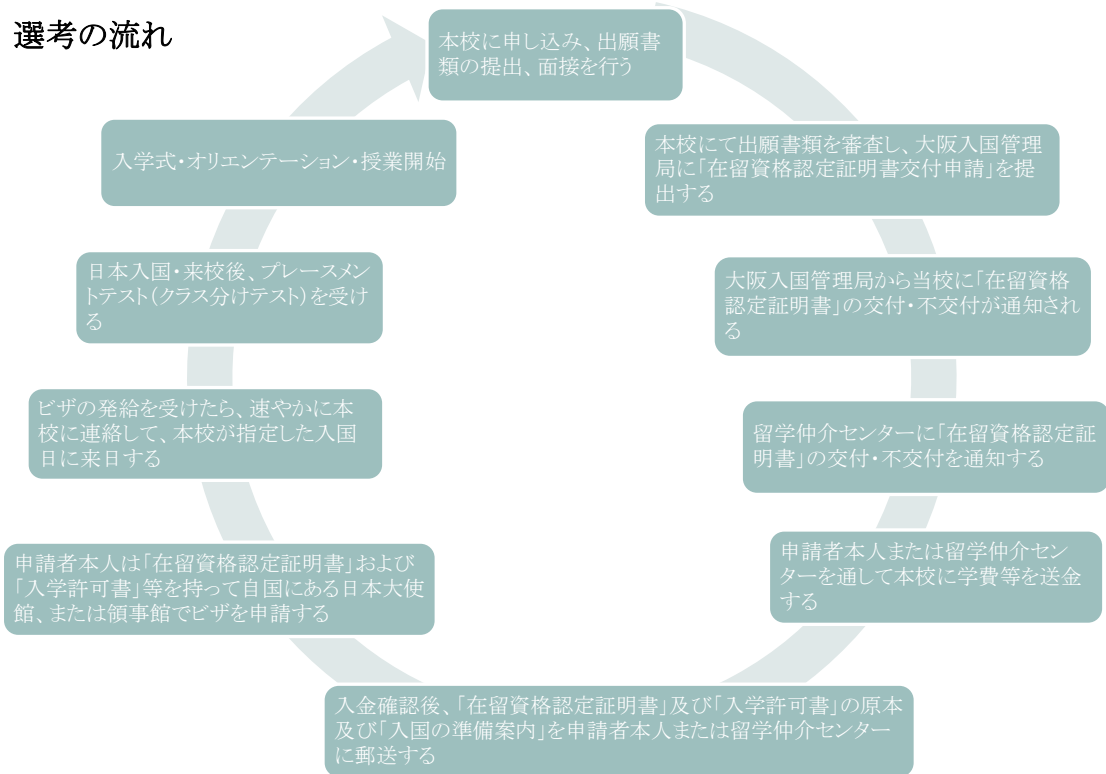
選考の流れ

本校に申し込み、出願書類の提出、面接を行う

本校にて出願書類を審査し、大阪入国管理局に「在留資格認定証明書交付申請」を提出する

大阪入国管理局から当校に「在留資格認定証明書」の交付・不交付が通知される

留学仲介センターに「在留資格認定証明書」の交付・不交付を通知する

申請者本人または留学仲介センターを通して本校に学費等を送金する

入金確認後、「在留資格認定証明書」及び「入学許可書」の原本及び「入国の準備案内」を申請者本人または留学仲介センターに郵送する

申請者本人は「在留資格認定証明書」および「入学許可書」等を持って自国にある日本大使館、または領事館でビザを申請する

ビザの発給を受けたら、速やかに本校に連絡して、本校が指定した入国日に来日する

日本入国・来校後、プレースメントテスト(クラス分けテスト)を受ける

入学式・オリエンテーション・授業開始